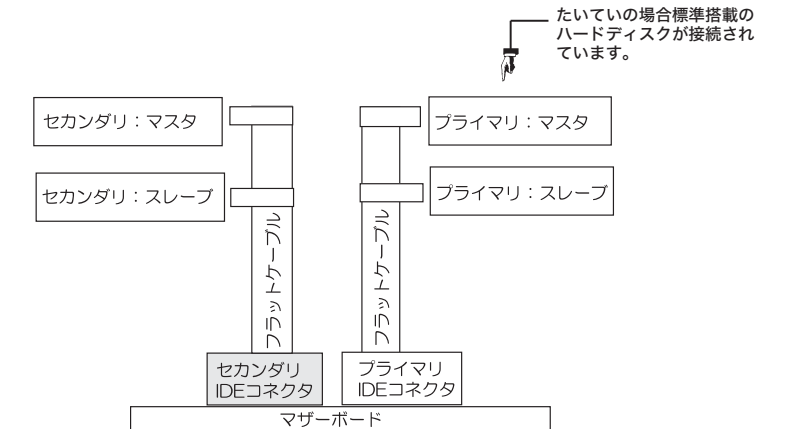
たいていの場合標準搭載のハードディスクが接続されています。

セカンダリ：マスタ

プライマリ：マスタ

セカンダリ：スレーブ

プライマリ：スレーブ

フラットケーブル

フラットケーブル

セカンダリ IDEコネクタ

プライマリ IDEコネクタ

マザーボード